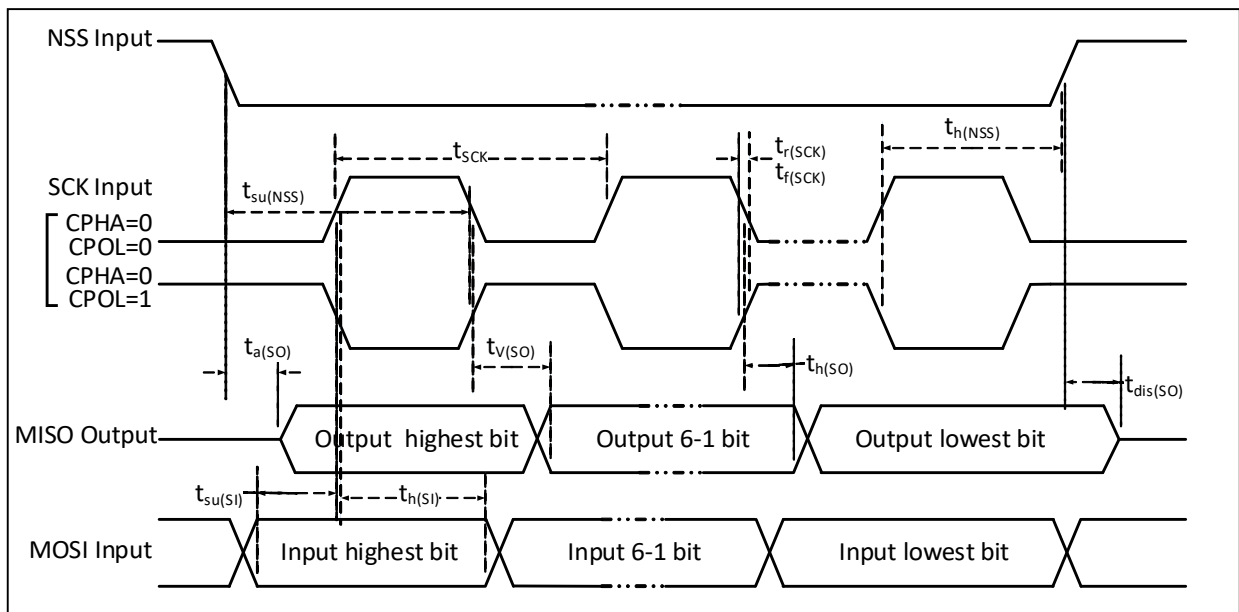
NSS Input

$t_{SCK}$

$t_{r(SCK)}$
$t_{f(SCK)}$

$t_{h(NSS)}$

SCK Input

$t_{su(NSS)}$

CPHA=0
CPOL=0

CPHA=0
CPOL=1

$t_{a(SO)}$

$t_{V(SO)}$

$t_{h(SO)}$

$t_{dis(SO)}$

MISO Output

Output highest bit

Output 6-1 bit

Output lowest bit

$t_{su(SI)}$

$t_{h(SI)}$

MOSI Input

Input highest bit

Input 6-1 bit

Input lowest bit